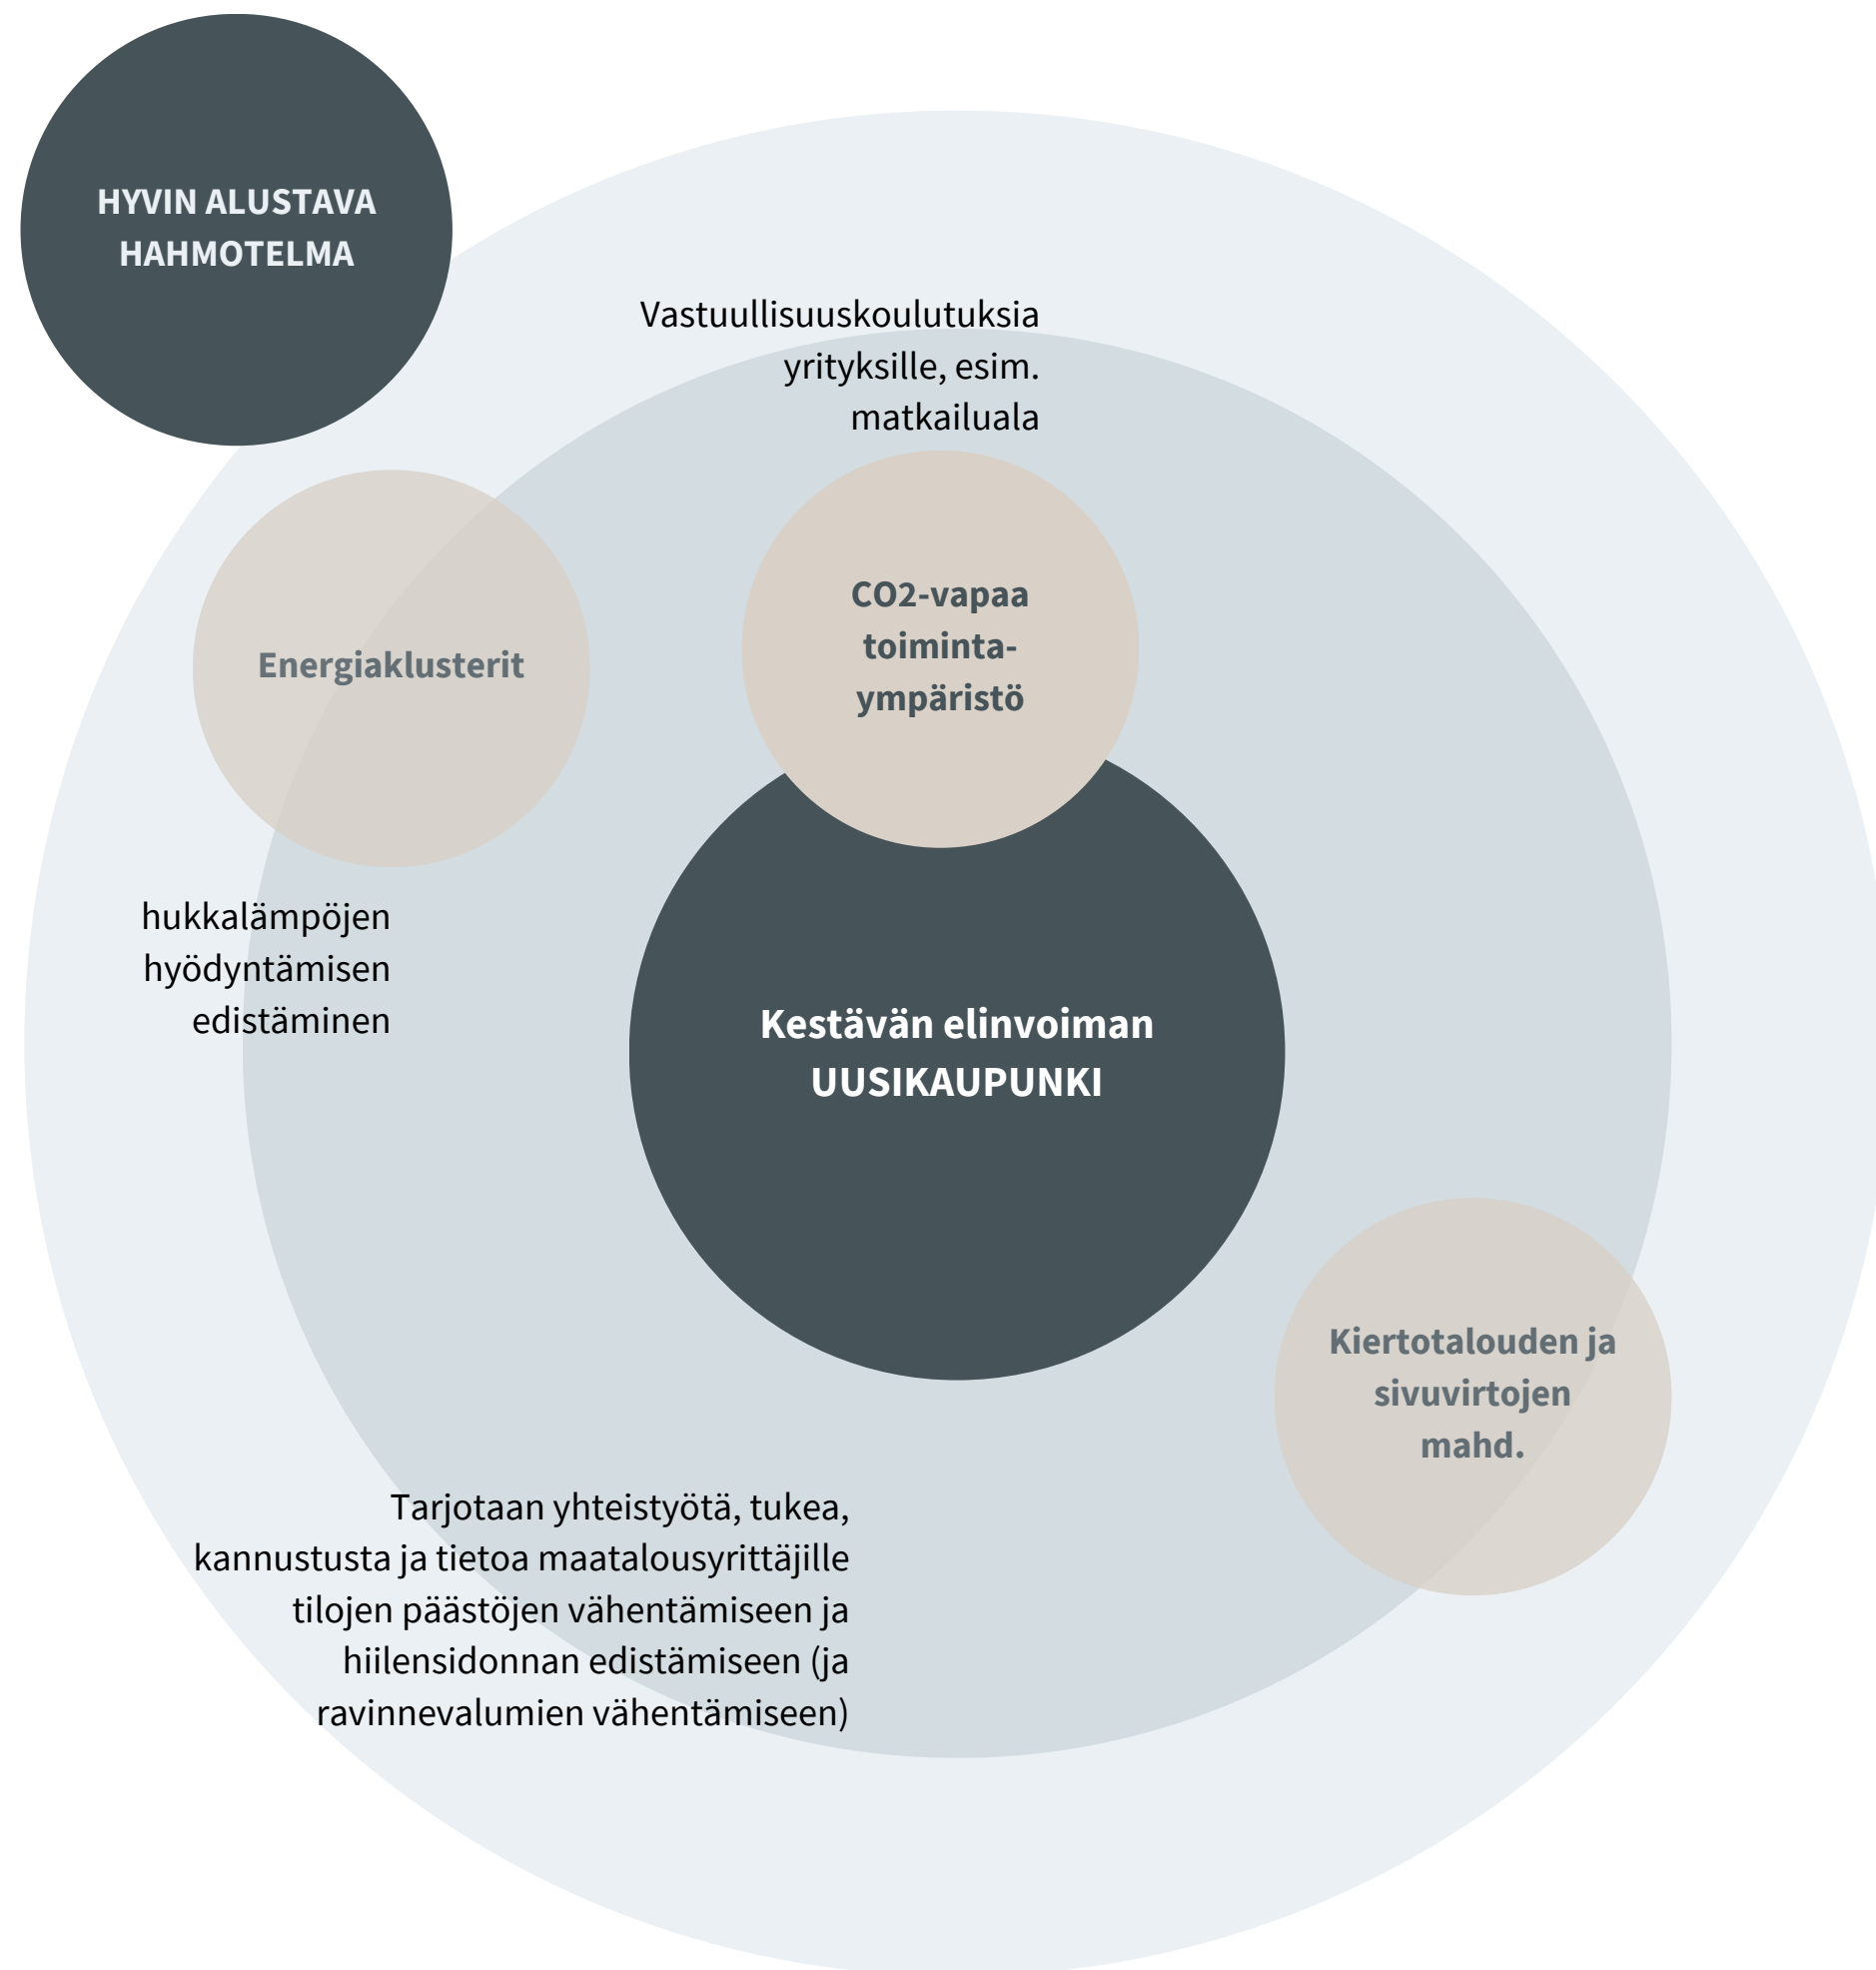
HYVIN ALUSTAVA HAHMOTELMA

Vastuullisuuskoulutuksia yrityksille, esim. matkailuala

Energiaklusterit

CO2-vapaa toiminta-ympäristö

hukkalämpöjen hyödyntämisen edistäminen

Kestävän elinvoiman UUSIKAUPUNKI

Kiertotalouden ja sivuvirtojen mahd.

Tarjotaan yhteistyötä, tukea, kannustusta ja tietoa maatalousyrittäjille tilojen päästöjen vähentämiseen ja hiilensidonnan edistämiseen (ja ravinnevalumien vähentämiseen)